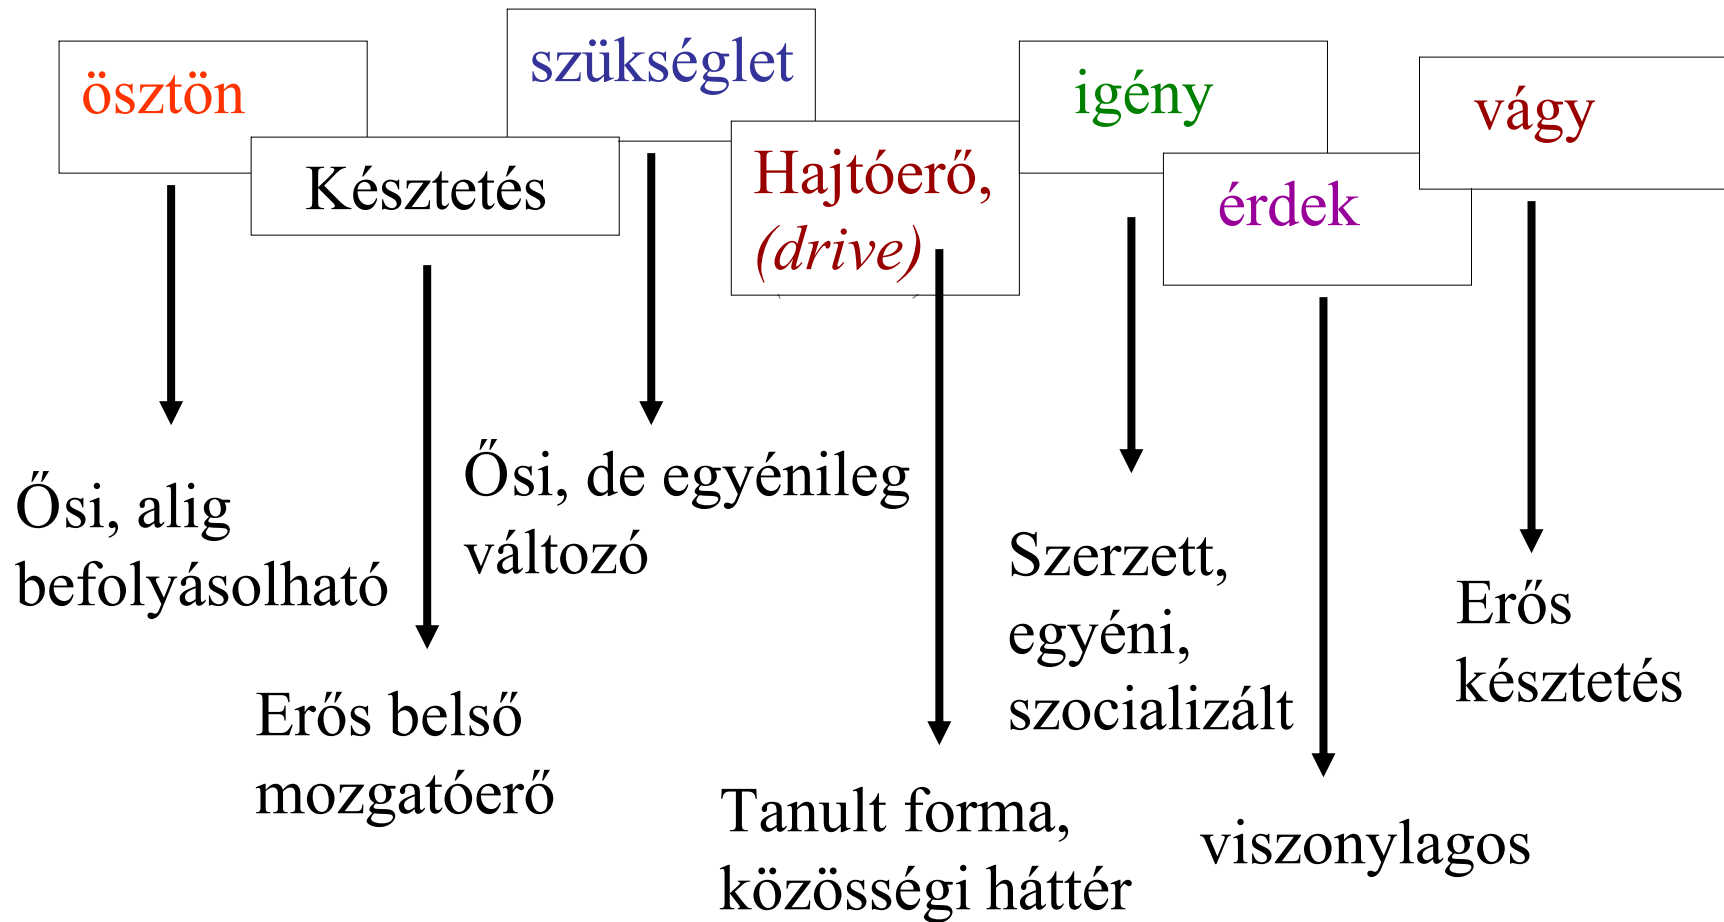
ösztön

Késztetés

szükséglet

Hajtóerő, (drive)

igény

érdek

vágy

Ősi, alig befolyásolható

Erős belső mozgatóerő

Ősi, de egyénileg változó

Tanult forma, közösségi háttér

Szerzett, egyéni, szocializált

viszonylagos

Erős késztetés